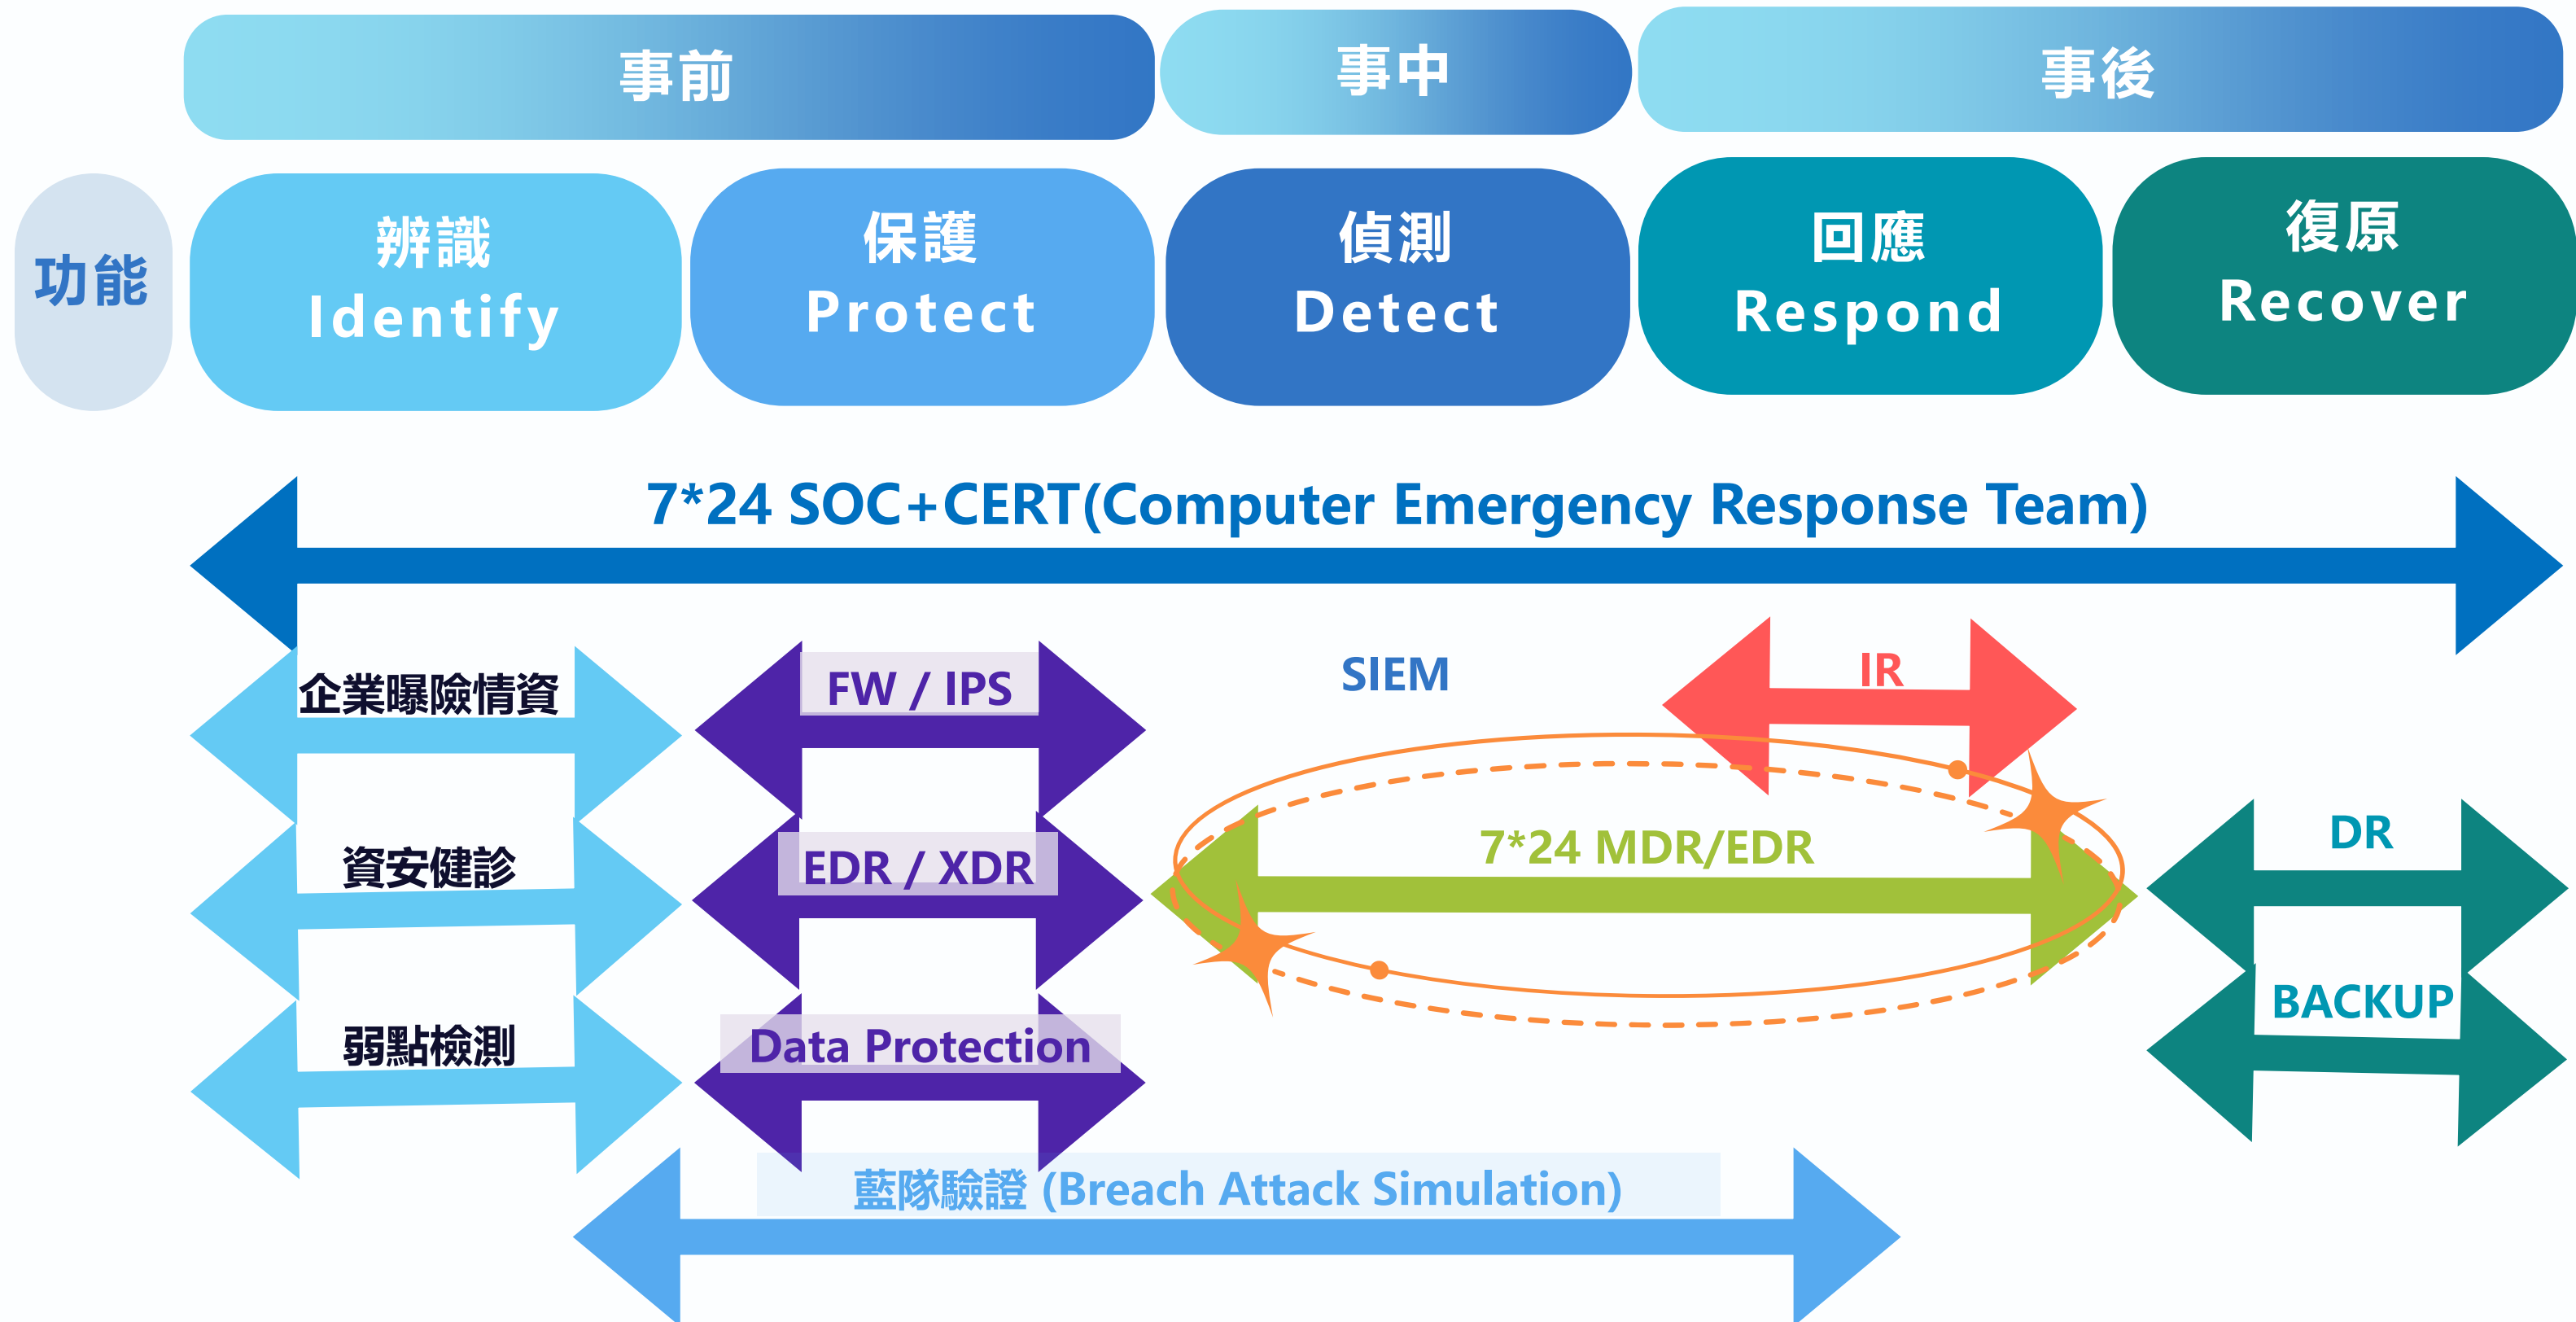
事前

事中

事後

功能

辨識
Identify

保護
Protect

偵測
Detect

回應
Respond

復原
Recover

7*24 SOC+CERT(Computer Emergency Response Team)

企業曝險情資

資安健診

弱點檢測

FW / IPS

EDR / XDR

Data Protection

SIEM

IR

7*24 MDR/EDR

DR

BACKUP

藍隊驗證 (Breach Attack Simulation)